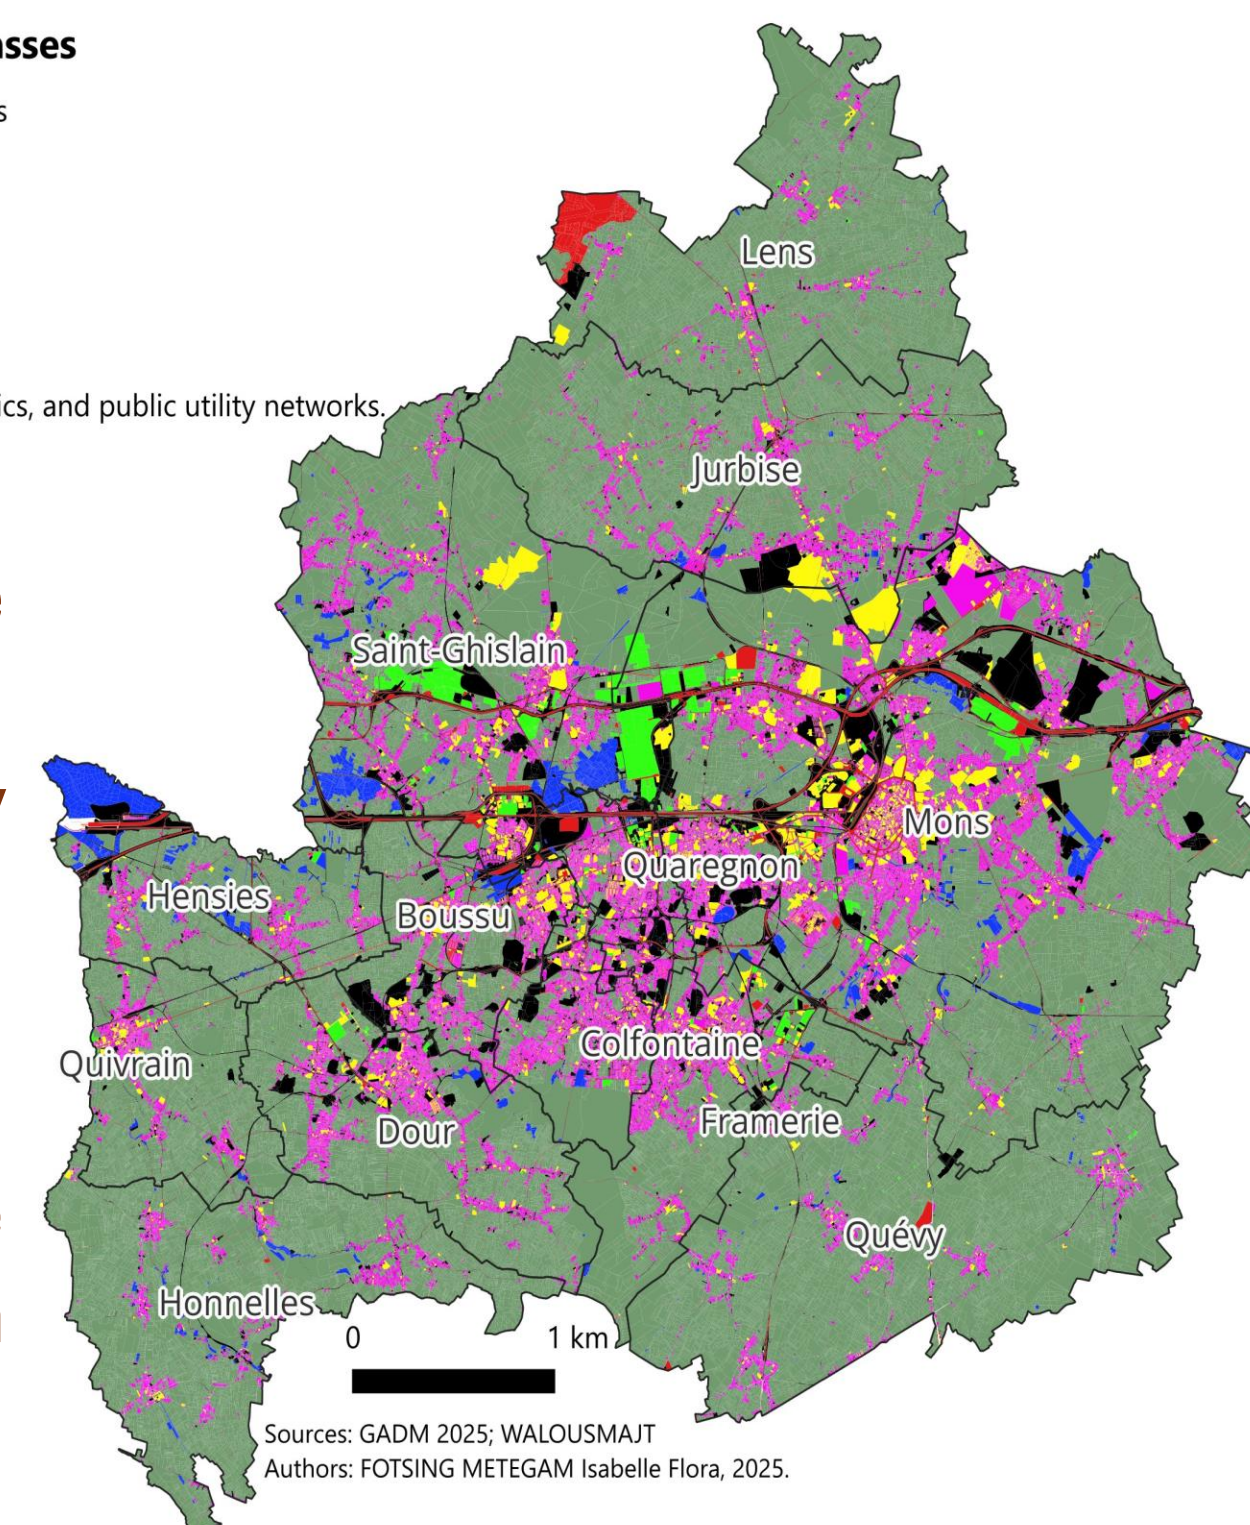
asses

s

ics, and public utility networks.

Lens

Jurbise

Saint-Ghislain

Mons

Quaregnon

Hensies

Boussu

Quivrain

Colfontaine

Dour

Framerie

Quévy

Honnelles

0

1 km

Sources: GADM 2025; WALOUSMAJT
Authors: FOTSING METEGAM Isabelle Flora, 2025.